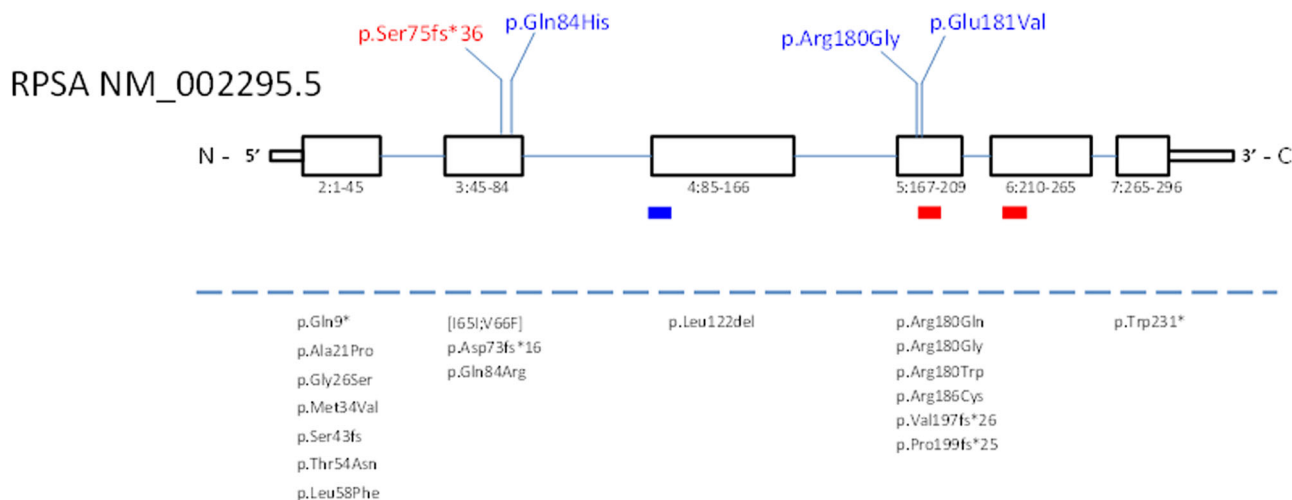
p.Ser75fs*36 p.Gln84His p.Arg180Gly p.Glu181Val

RPSA NM_002295.5

N - 5′ 3′ - C

2:1-45 3:45-84 4:85-166 5:167-209 6:210-265 7:265-296

p.Gln9*
p.Ala21Pro
p.Gly26Ser
p.Met34Val
p.Ser43fs
p.Thr54Asn
p.Leu58Phe

[I65I;V66F]
p.Asp73fs*16
p.Gln84Arg

p.Leu122del

p.Arg180Gln
p.Arg180Gly
p.Arg180Trp
p.Arg186Cys
p.Val197fs*26
p.Pro199fs*25

p.Trp231*